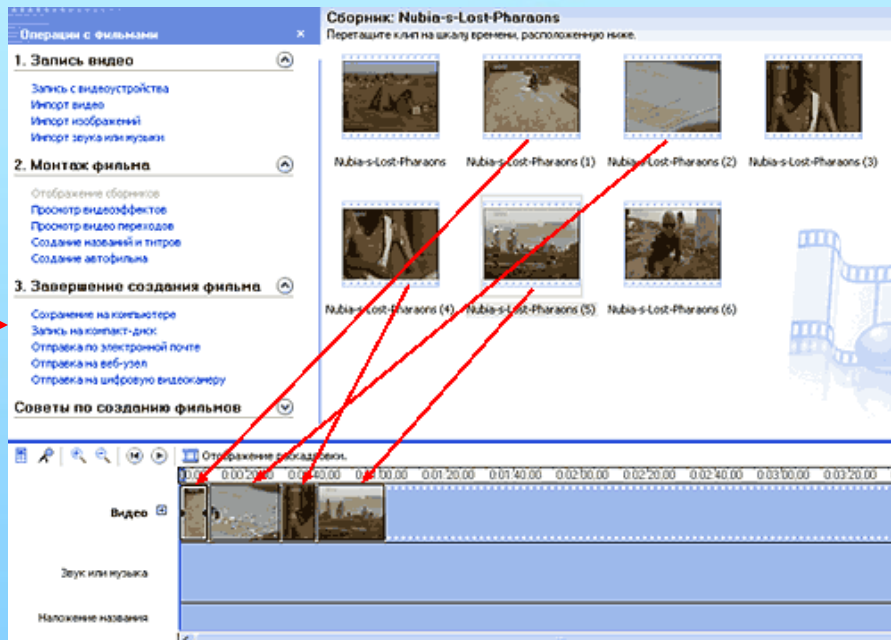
Операции с фильмами ×

1. Запись видео

Запись с видеоустройства
Импорт видео
Импорт изображений
Импорт звука или музыки

2. Монтаж фильма

Отображение сборников
Просмотр видеоэффектов
Просмотр видео переходов
Создание названий и титров
Создание автофильма

3. Завершение создания фильма

Сохранение на компьютере
Запись на компакт-диск
Отправка по электронной почте
Отправка на веб-узел
Отправка на цифровую видеокамеру

Советы по созданию фильмов

Сборник: Nubia-s-Lost-Pharaons
Перетащите клип на шкалу времени, расположенную ниже.

Nubia-s-Lost-Pharaons
Nubia-s-Lost-Pharaons (1)
Nubia-s-Lost-Pharaons (2)
Nubia-s-Lost-Pharaons (3)
Nubia-s-Lost-Pharaons (4)
Nubia-s-Lost-Pharaons (5)
Nubia-s-Lost-Pharaons (6)

Отображение раскадровки.

0:00 0:00:20,00 0:00:40,00 0:01:00,00 0:01:20,00 0:01:40,00 0:02:00,00 0:02:20,00 0:02:40,00 0:03:00,00 0:03:20,00

Видео
Звук или музыка
Наложение названия